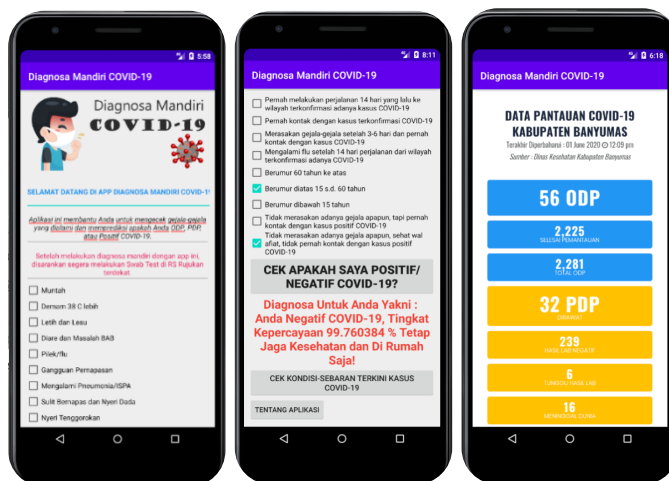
5:58

Diagnosa Mandiri COVID-19

Diagnosa Mandiri
COVID-19

SELAMAT DATANG DI APP DIAGNOSA MANDIRI COVID-19

Aplikasi ini membantu Anda untuk mengecek gejala-gejala yang diderita dan memprediksi apakah Anda ODP, PDP, atau Positif COVID-19.

Setelah melakukan diagnosa mandiri dengan app ini, disarankan segera melakukan Swab Test di RS Rujukan terdekat.

Muntah
Demam 38 C lebih
Letih dan Lesu
Diare dan Masalah BAB
Pilek/flu
Gangguan Pernapasan
Mengalami Pneumonia/ISPA
Sulit Bernapas dan Nyeri Dada
Nyeri Tenggorokan

8:11

Diagnosa Mandiri COVID-19

Pernah melakukan perjalanan 14 hari yang lalu ke wilayah terkonfirmasi adanya kasus COVID-19
Pernah kontak dengan kasus terkonfirmasi COVID-19
Merasakan gejala-gejala setelah 3-6 hari dan pernah kontak dengan kasus COVID-19
Mengalami flu setelah 14 hari perjalanan dari wilayah terkonfirmasi adanya COVID-19
Berumur 60 tahun ke atas
Berumur diatas 15 s.d. 60 tahun
Berumur dibawah 15 tahun
Tidak merasakan adanya gejala apapun, tapi pernah kontak dengan kasus positif COVID-19
Tidak merasakan adanya gejala apapun, sehat wal afiat, tidak pernah kontak dengan kasus positif COVID-19

CEK APAKAH SAYA POSITIF/ NEGATIF COVID-19?

Diagnosa Untuk Anda Yakni : Anda Negatif COVID-19, Tingkat Kepercayaan 99.760384 % Tetap Jaga Kesehatan dan Di Rumah Saja!

CEK KONDISI-SEBARAN TERKINI KASUS COVID-19

TENTANG APLIKASI

6:18

Diagnosa Mandiri COVID-19

DATA PANTAUAN COVID-19
KABUPATEN BANYUMAS
Terakhir Diperbaharui : 01 Juni 2020 12:09 pm
Sumber : Dinas Kesehatan Kabupaten Banyumas

56 ODP

2,225
SELESAI PEMANTAUAN

2,281
TOTAL ODP

32 PDP
DIRAWAT

239
HASIL LAB NEGATIF

6
TUNGGU HASIL LAB

16
MENINGGAL DUNIA